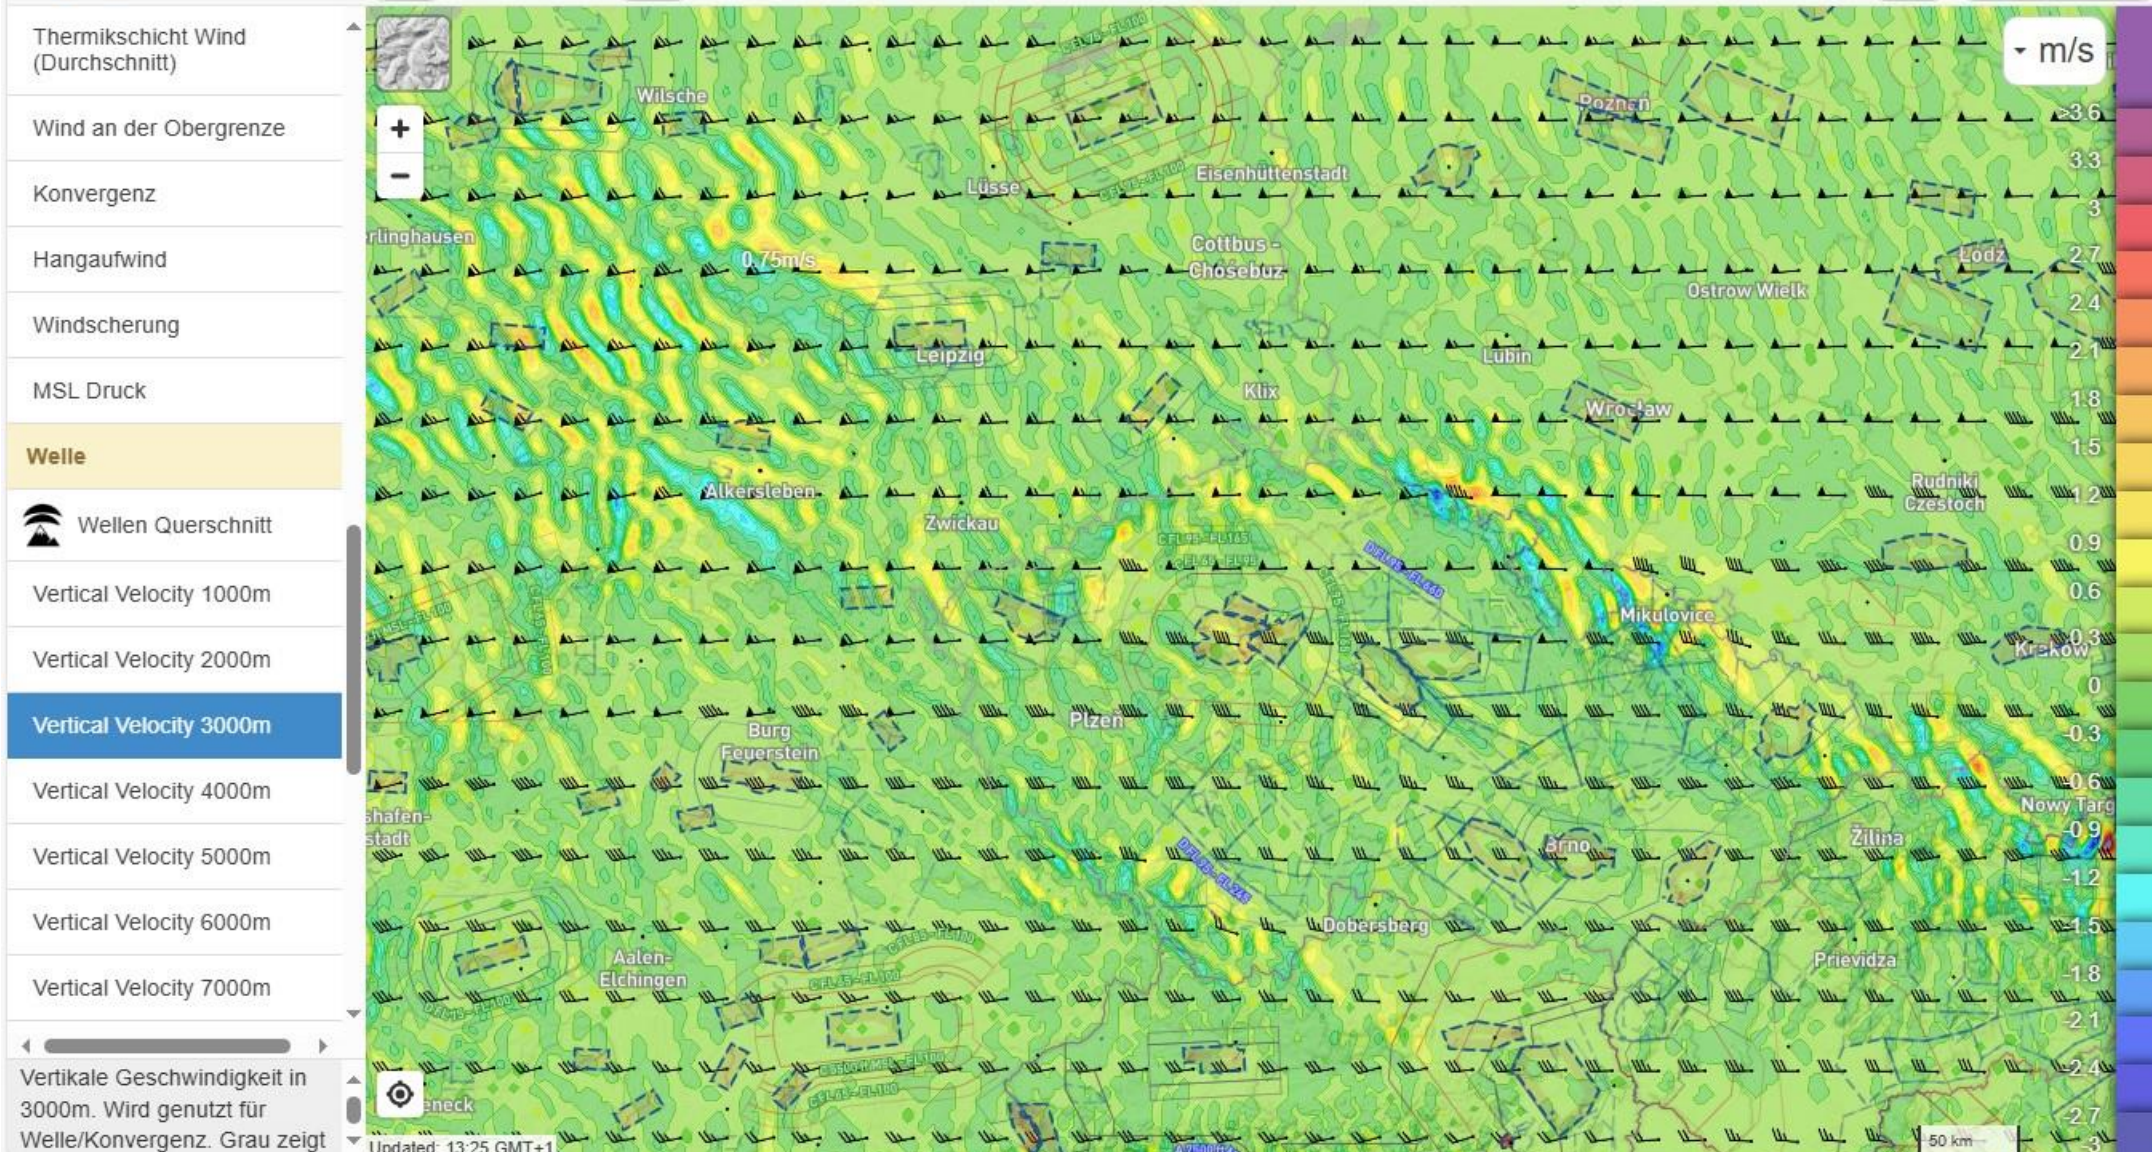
Thermikschicht Wind (Durchschnitt)

Wind an der Obergrenze

Konvergenz

Hangaufwind

Windscherung

MSL Druck

Welle

Wellen Querschnitt

Vertical Velocity 1000m

Vertical Velocity 2000m

Vertical Velocity 3000m

Vertical Velocity 4000m

Vertical Velocity 5000m

Vertical Velocity 6000m

Vertical Velocity 7000m

Vertikale Geschwindigkeit in 3000m. Wird genutzt für Welle/Konvergenz. Grau zeigt

+
−
m/s

Wilsche
Poznań
Eisenhüttenstadt
Lüsse
rlinghausen
0.75m/s
Cottbus - Chosebuz
Łódź
Ostrow Wielk
Leipzig
Lubin
Klix
Wrocław
Alkersleben
Zwickau
Rudniki Częstoch
Mikulovice
Kraków
Burg Feuerstein
Plzeň
shafen-stadt
Nowy Targ
Brno
Žilina
Dobersberg
Aalen-Elchingen
Prievidza
eneck
Updated: 13:25 GMT+1
50 km

3.6
3.3
3
2.7
2.4
2.1
1.8
1.5
1.2
0.9
0.6
0.3
0
-0.3
-0.6
-0.9
-1.2
-1.5
-1.8
-2.1
-2.4
-2.7
-3